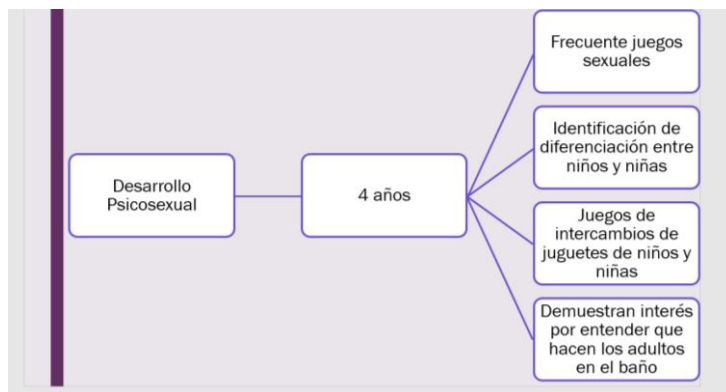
Desarrollo Psicosexual

4 años

Frecuente juegos sexuales

Identificación de diferenciación entre niños y niñas

Juegos de intercambios de juguetes de niños y niñas

Demuestran interés por entender que hacen los adultos en el baño